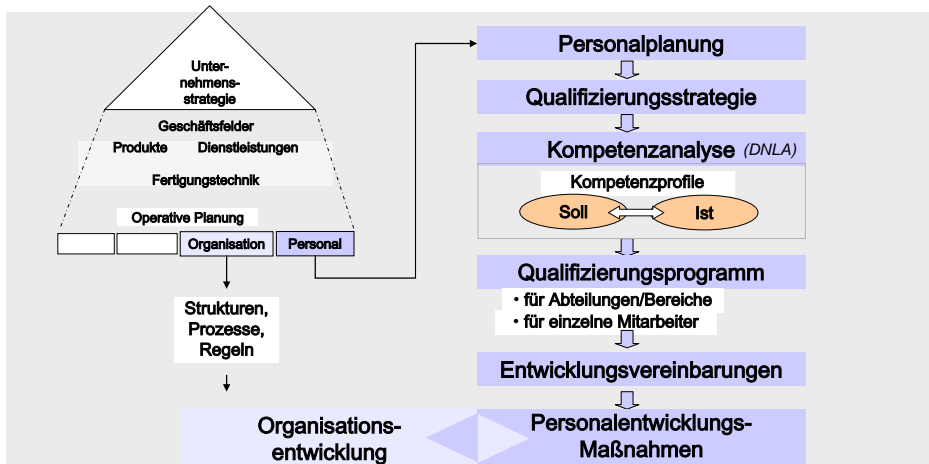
Unternehmensstrategie

Geschäftsfelder

Produkte Dienstleistungen

Fertigungstechnik

Operative Planung

Organisation

Personal

Strukturen, Prozesse, Regeln

Personalplanung

Qualifizierungsstrategie

Kompetenzanalyse (DNLA)

Kompetenzprofile

Soll

Ist

Qualifizierungsprogramm

• für Abteilungen/Bereiche

• für einzelne Mitarbeiter

Entwicklungsvereinbarungen

Organisationsentwicklung

Personalentwicklungs-Maßnahmen